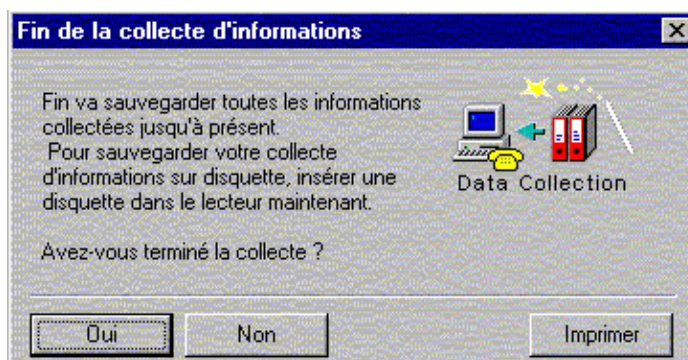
Fin de la collecte d'informations

Fin va sauvegarder toutes les informations collectées jusqu'à présent.
Pour sauvegarder votre collecte d'informations sur disquette, insérer une disquette dans le lecteur maintenant.

Data Collection

Avez-vous terminé la collecte ?

Oui

Non

Imprimer